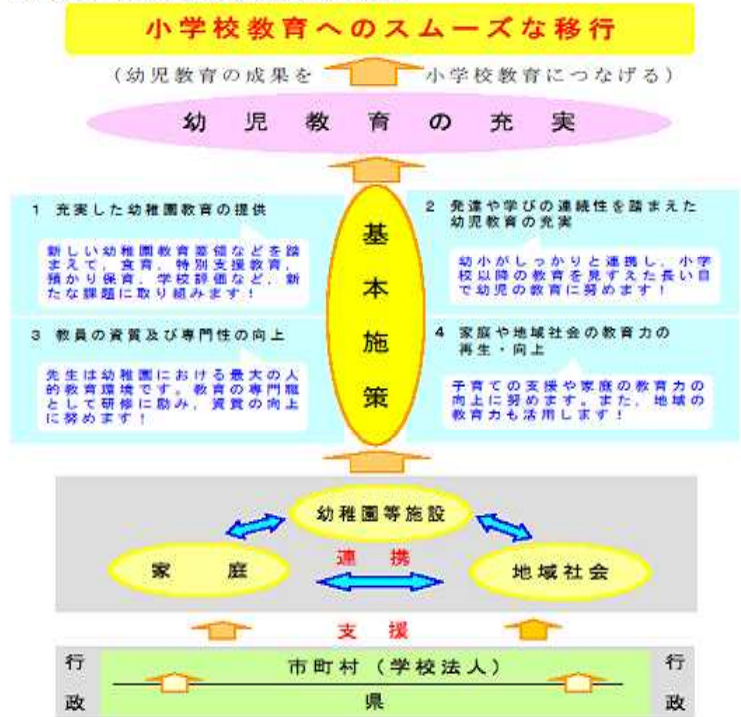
小学校教育へのスムーズな移行

（幼児教育の成果を　小学校教育につなげる）

幼児教育の充実

基本施策

1　充実した幼稚園教育の提供

新しい幼稚園教育要領などを踏まえて、食育、特別支援教育、預かり保育、学校評価など、新たな課題に取り組みます！

2　発達や学びの連続性を踏まえた幼児教育の充実

幼小がしっかりと連携し、小学校以降の教育を見すえた長い目で幼児の教育に努めます！

3　教員の資質及び専門性の向上

先生は幼稚園における最大の人的教育環境です。教育の専門職として研修に励み、資質の向上に努めます！

4　家庭や地域社会の教育力の再生・向上

子育ての支援や家庭の教育力の向上に努めます。また、地域の教育力も活用します！

幼稚園等施設

家庭

連携

地域社会

支援

行政

市町村（学校法人）

県

行政